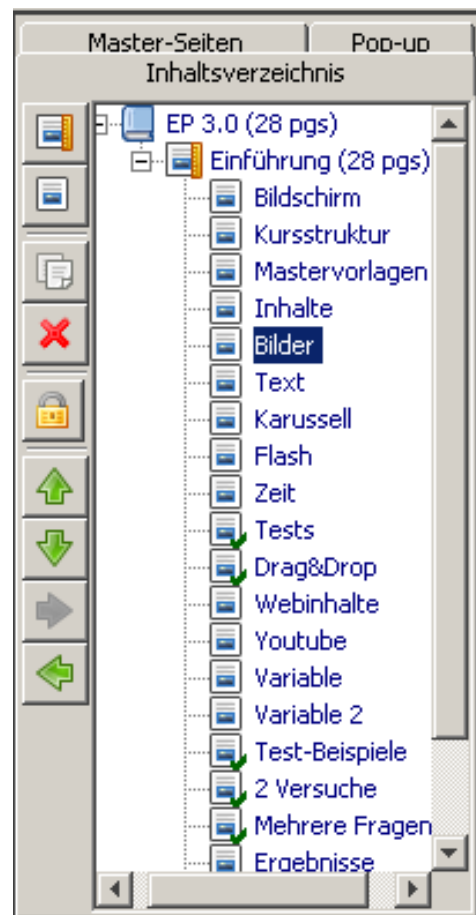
Master-Seiten
Pop-up
Inhaltsverzeichnis

EP 3.0 (28 pgs)
Einführung (28 pgs)
Bildschirm
Kursstruktur
Mastervorlagen
Inhalte
Bilder
Text
Karussell
Flash
Zeit
Tests
Drag&Drop
Webinhalte
Youtube
Variable
Variable 2
Test-Beispiele
2 Versuche
Mehrere Fragen
Ergebnisse